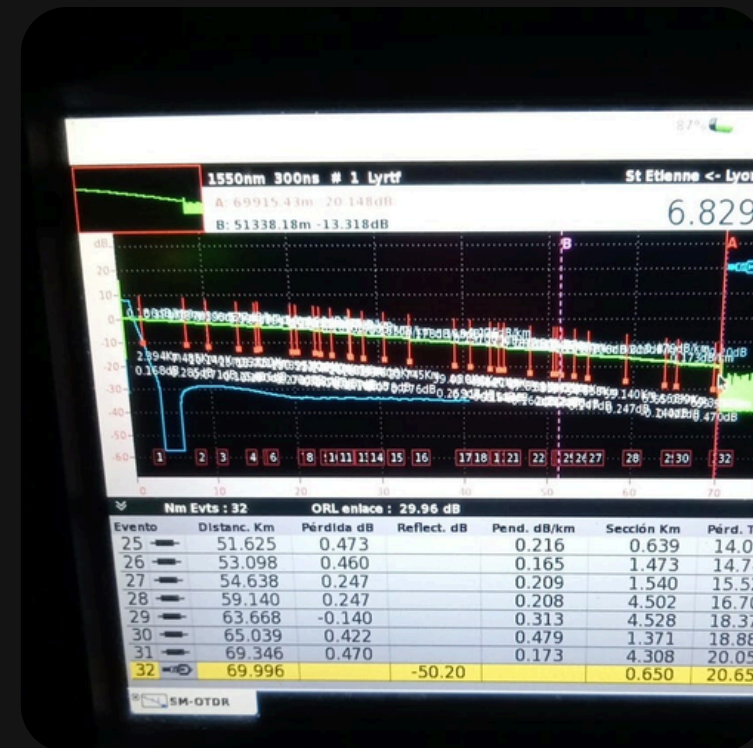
87%

1550nm 300ns # 1 Lyrtf

St Etienne <- Lyo

A: 69915.43m -20.148dB

B: 51338.18m -13.318dB

6.829

dB

20
10
0
-10
-20
-30
-40
-50
-60

B

A

1 2 3 4 6 8 10 11 12 14 15 16 17 18 19 21 22 23 24 27 28 29 30 32

0 10 20 30 40 50 60 70

Nm Evts : 32

ORL enlace : 29.96 dB

| Evento | Distanc. Km | Pérdida dB | Reflect. dB | Pend. dB/km | Sección Km | Pérd. T |
|---|---|---|---|---|---|---|
| 25 | 51.625 | 0.473 | | 0.216 | 0.639 | 14.0 |
| 26 | 53.098 | 0.460 | | 0.165 | 1.473 | 14.7 |
| 27 | 54.638 | 0.247 | | 0.209 | 1.540 | 15.5 |
| 28 | 59.140 | 0.247 | | 0.208 | 4.502 | 16.70 |
| 29 | 63.668 | -0.140 | | 0.313 | 4.528 | 18.3 |
| 30 | 65.039 | 0.422 | | 0.479 | 1.371 | 18.88 |
| 31 | 69.346 | 0.470 | | 0.173 | 4.308 | 20.05 |
| 32 | 69.996 | | -50.20 | | 0.650 | 20.65 |

SM-OTDR